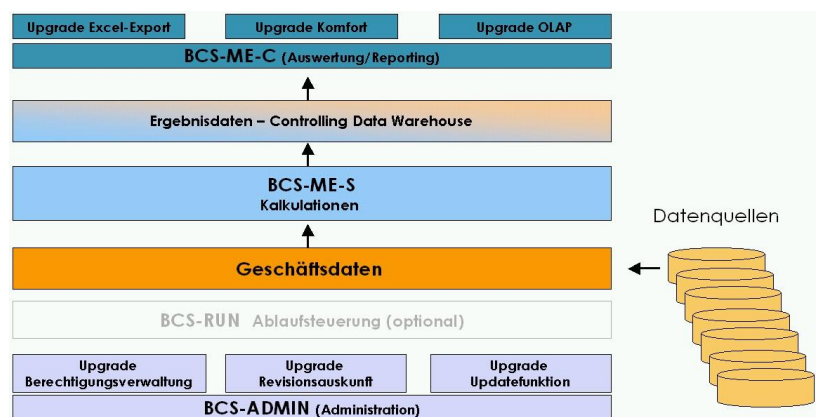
Upgrade Excel-Export

Upgrade Komfort

Upgrade OLAP

BCS-ME-C (Auswertung/Reporting)

Ergebnisdaten – Controlling Data Warehouse

BCS-ME-S
Kalkulationen

Datenquellen

Geschäftsdaten

BCS-RUN Ablaufsteuerung (optional)

Upgrade
Berechtigungsverwaltung

Upgrade
Revisionsauskunft

Upgrade
Updatefunktion

BCS-ADMIN (Administration)